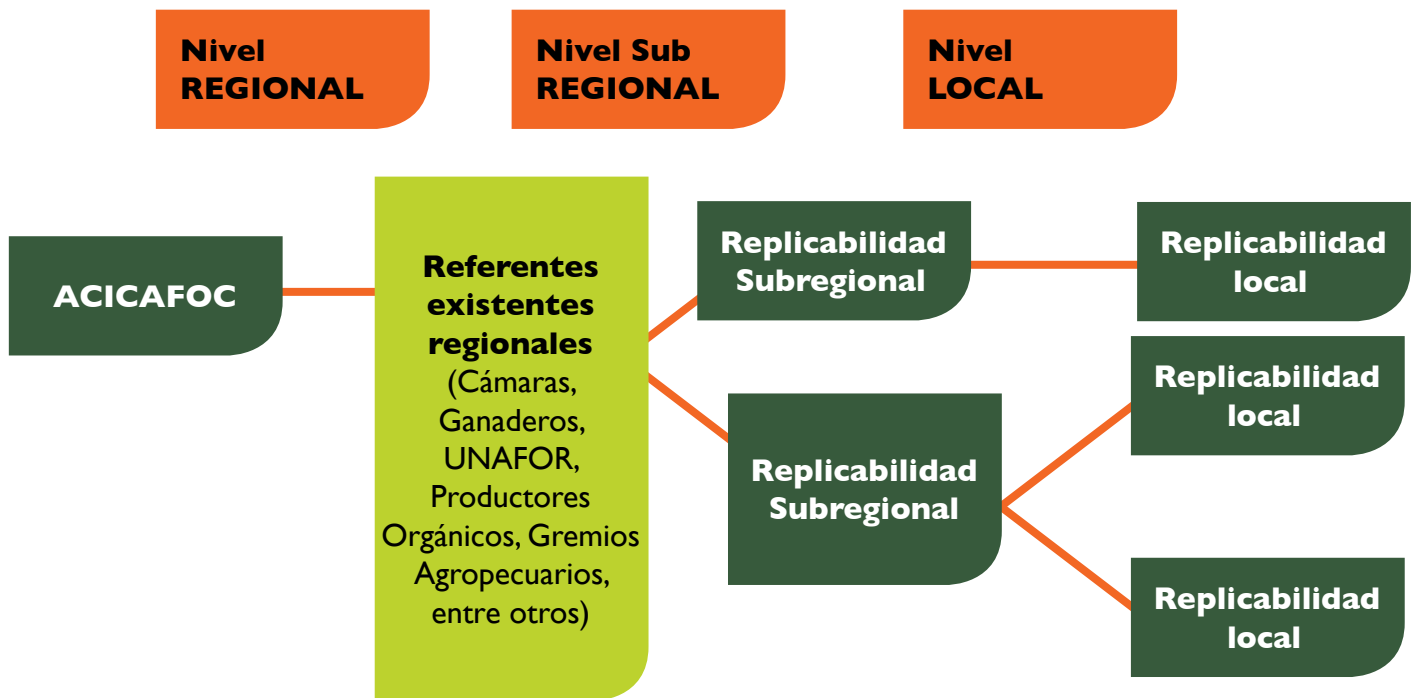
Nivel REGIONAL

Nivel Sub REGIONAL

Nivel LOCAL

ACICAFOC

Referentes existentes regionales (Cámaras, Ganaderos, UNAFOR, Productores Orgánicos, Gremios Agropecuarios, entre otros)

Replicabilidad Subregional

Replicabilidad local

Replicabilidad Subregional

Replicabilidad local

Replicabilidad local